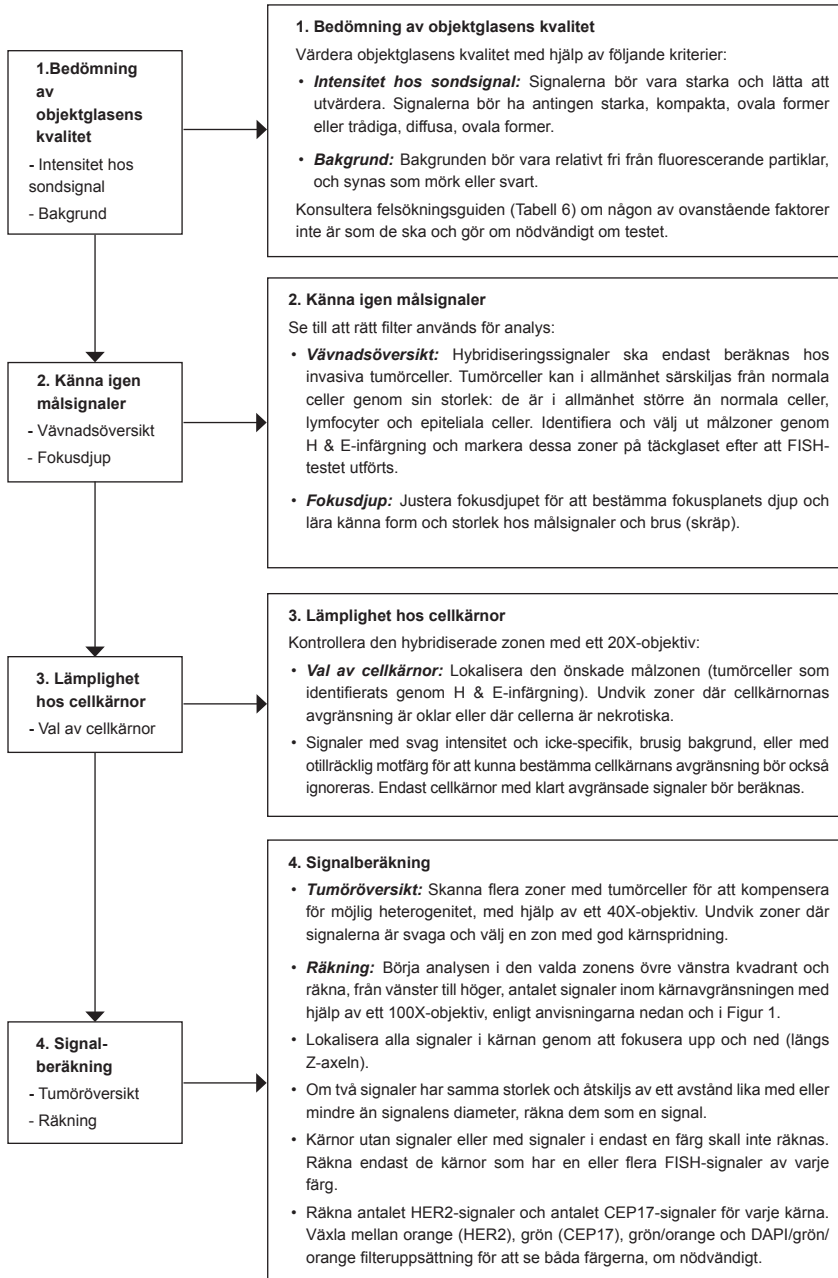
1.Bedömning av objektglasens kvalitet
- Intensitet hos sondsignal
- Bakgrund

1. Bedömning av objektglasens kvalitet
Värdera objektglasens kvalitet med hjälp av följande kriterier:
• Intensitet hos sondsignal: Signalerna bör vara starka och lätta att utvärdera. Signalerna bör ha antingen starka, kompakta, ovala former eller trådiga, diffusa, ovala former.
• Bakgrund: Bakgrunden bör vara relativt fri från fluorescerande partiklar, och synas som mörk eller svart.
Konsultera felsökningsguiden (Tabell 6) om någon av ovanstående faktorer inte är som de ska och gör om nödvändigt om testet.

2. Känna igen målsignaler
- Vävnadsöversikt
- Fokusdjup

2. Känna igen målsignaler
Se till att rätt filter används för analys:
• Vävnadsöversikt: Hybridiseringssignaler ska endast beräknas hos invasiva tumörceller. Tumörceller kan i allmänhet särskiljas från normala celler genom sin storlek: de är i allmänhet större än normala celler, lymfocyter och epiteliala celler. Identifiera och välj ut målzoner genom H & E-infärgning och markera dessa zoner på täckglaset efter att FISH-testet utförts.
• Fokusdjup: Justera fokusdjupet för att bestämma fokusplanets djup och lära känna form och storlek hos målsignaler och brus (skräp).

3. Lämplighet hos cellkärnor
- Val av cellkärnor

3. Lämplighet hos cellkärnor
Kontrollera den hybridiserade zonen med ett 20X-objektiv:
• Val av cellkärnor: Lokalisera den önskade målzonen (tumörceller som identifierats genom H & E-infärgning). Undvik zoner där cellkärnornas avgränsning är oklar eller där cellerna är nekrotiska.
• Signaler med svag intensitet och icke-specifik, brusig bakgrund, eller med otillräcklig motfärg för att kunna bestämma cellkärnans avgränsning bör också ignoreras. Endast cellkärnor med klart avgränsade signaler bör beräknas.

4. Signalberäkning
- Tumöröversikt
- Räkning

4. Signalberäkning
• Tumöröversikt: Skanna flera zoner med tumörceller för att kompensera för möjlig heterogenitet, med hjälp av ett 40X-objektiv. Undvik zoner där signalerna är svaga och välj en zon med god kärnspridning.
• Räkning: Börja analysen i den valda zonens övre vänstra kvadrant och räkna, från vänster till höger, antalet signaler inom kärnavgränsningen med hjälp av ett 100X-objektiv, enligt anvisningarna nedan och i Figur 1.
• Lokalisera alla signaler i kärnan genom att fokusera upp och ned (längs Z-axeln).
• Om två signaler har samma storlek och åtskiljs av ett avstånd lika med eller mindre än signalens diameter, räkna dem som en signal.
• Kärnor utan signaler eller med signaler i endast en färg skall inte räknas. Räkna endast de kärnor som har en eller flera FISH-signaler av varje färg.
• Räkna antalet HER2-signaler och antalet CEP17-signaler för varje kärna. Växla mellan orange (HER2), grön (CEP17), grön/orange och DAPI/grön/orange filteruppsättning för att se båda färgerna, om nödvändigt.